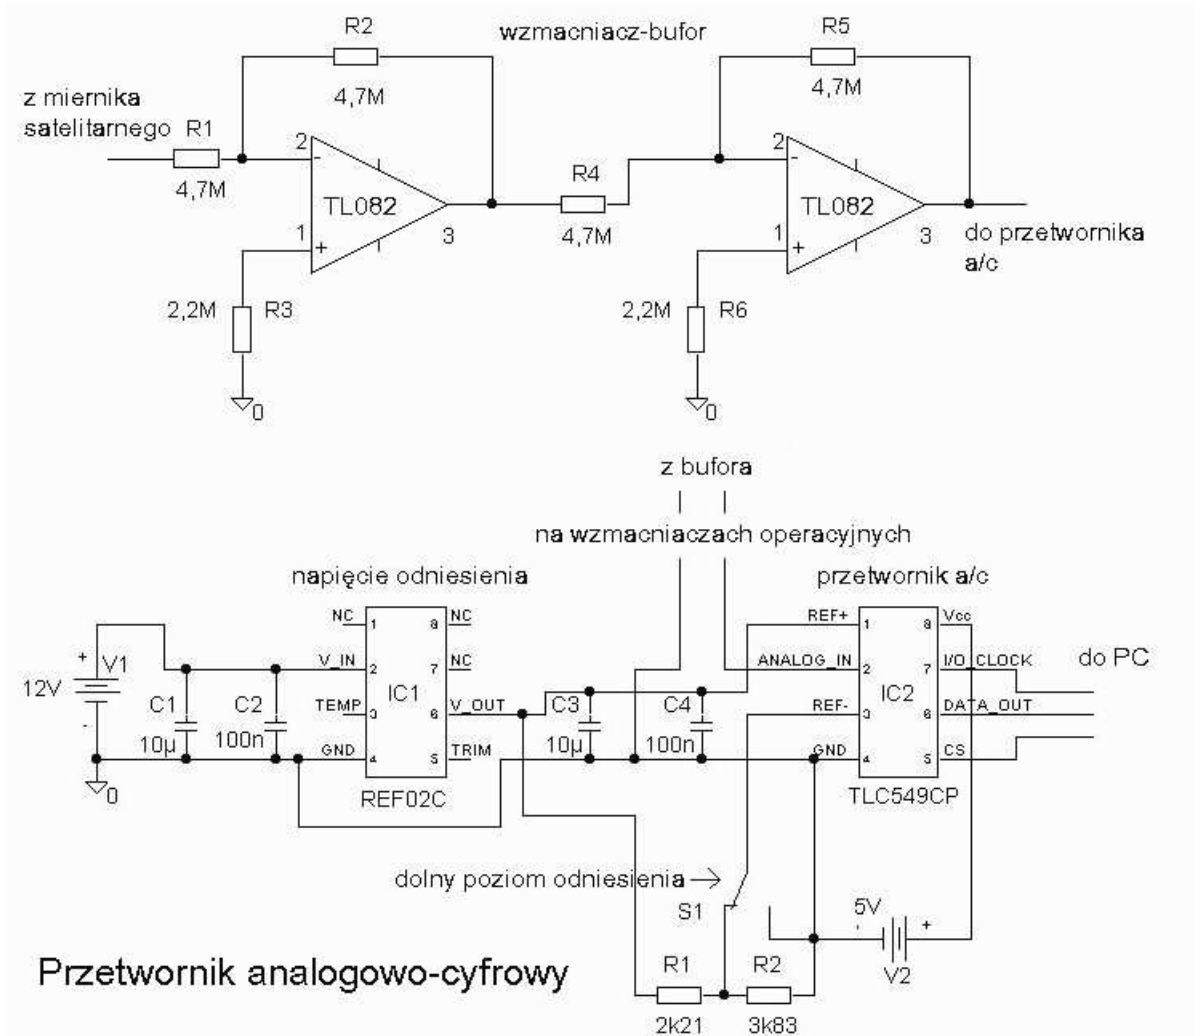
R2

wzmacniacz-bufor

R5

4,7M

4,7M

z miernika satelitarnego

R1

4,7M

2

-

TL082

+

1

3

R4

4,7M

2

-

TL082

+

1

3

do przetwornika a/c

2,2M

R3

0

2,2M

R6

0

z bufora

na wzmacniaczach operacyjnych

napięcie odniesienia

przetwornik a/c

NC 1

8 NC

V_IN 2

7 NC

TEMP 3

IC1

6 V_OUT

GND 4

5 TRIM

REF02C

REF+ 1

8 Vcc

ANALOG_IN 2

7 I/O_CLOCK

REF- 3

IC2

6 DATA_OUT

GND 4

5 CS

TLC549CP

do PC

+

V1

12V

-

0

C1

10µ

C2

100n

C3

10µ

C4

100n

dolny poziom odniesienia →

S1

5V

-

+

V2

Przetwornik analogowo-cyfrowy

R1

2k21

R2

3k83